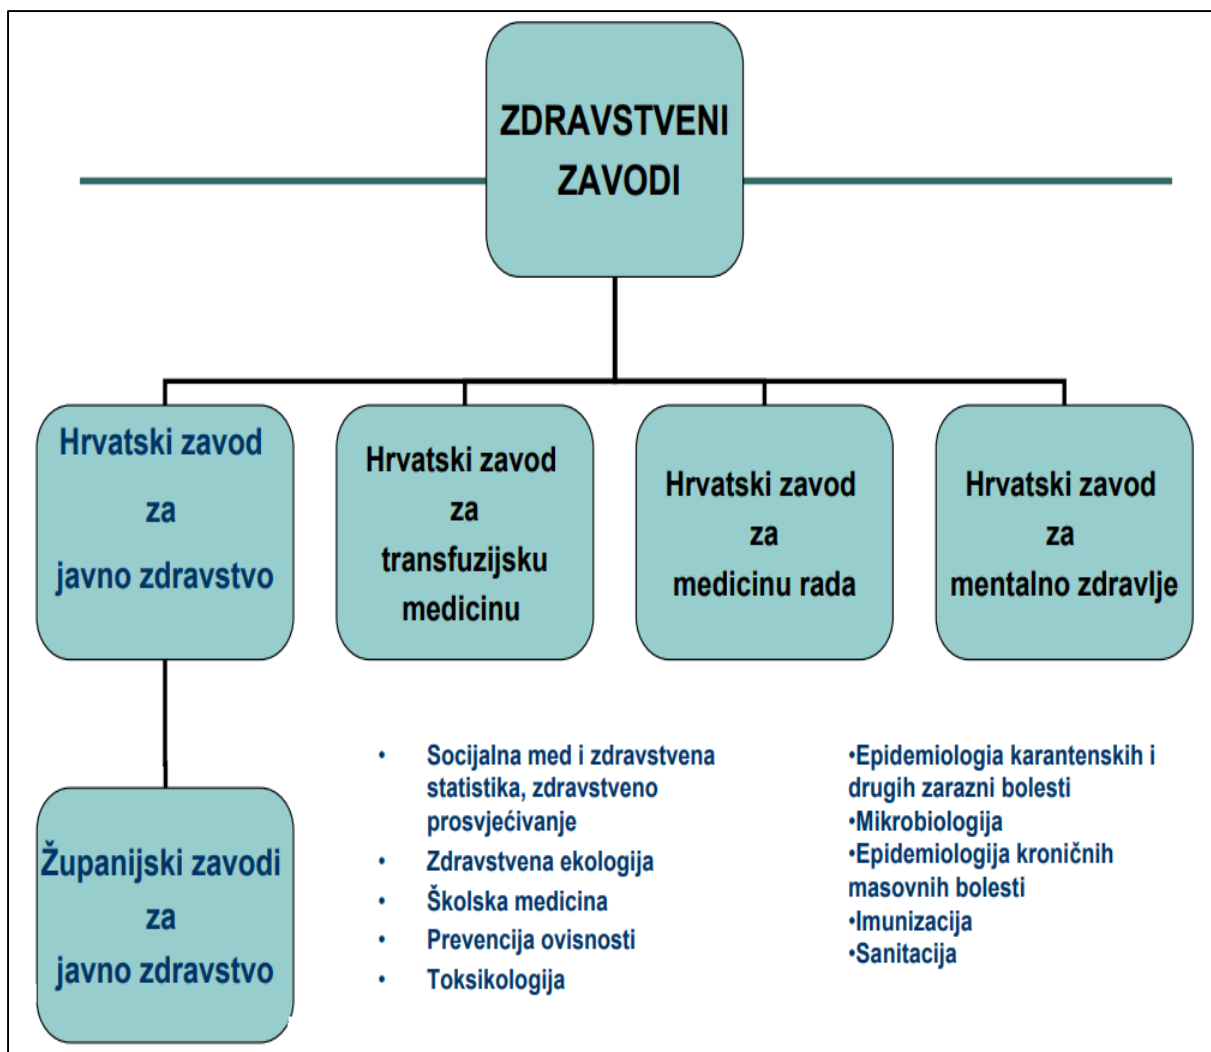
ZDRAVSTVENI ZAVODI

Hrvatski zavod za javno zdravstvo

Hrvatski zavod za transfuzijsku medicinu

Hrvatski zavod za medicinu rada

Hrvatski zavod za mentalno zdravlje

Županijski zavodi za javno zdravstvo

• Socijalna med i zdravstvena statistika, zdravstveno prosvjećivanje
• Zdravstvena ekologija
• Školska medicina
• Prevencija ovisnosti
• Toksikologija

•Epidemiologia karantenskih i drugih zarazni bolesti
•Mikrobiologija
•Epidemiologija kroničnih masovnih bolesti
•Imunizacija
•Sanitacija